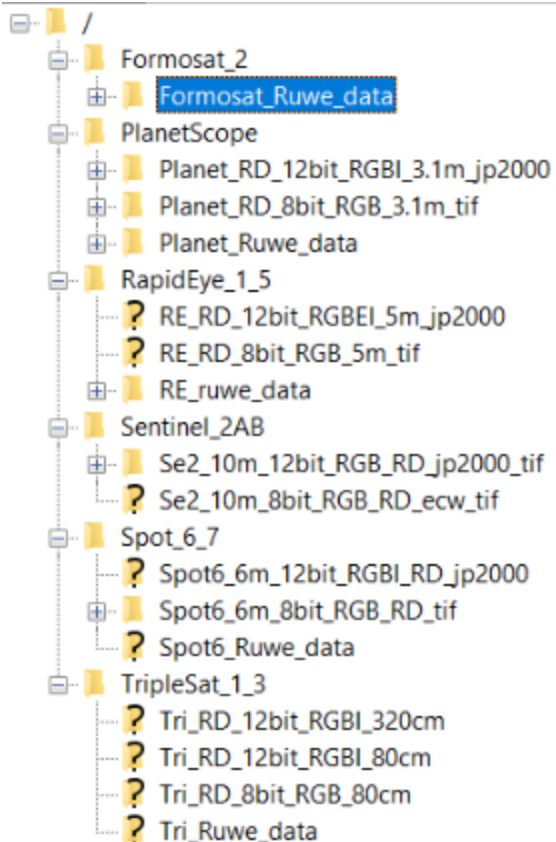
/
Formosat_2
Formosat_Ruwe_data
PlanetScope
Planet_RD_12bit_RGBI_3.1m_jp2000
Planet_RD_8bit_RGB_3.1m_tif
Planet_Ruwe_data
RapidEye_1_5
RE_RD_12bit_RGBEI_5m_jp2000
RE_RD_8bit_RGB_5m_tif
RE_ruwe_data
Sentinel_2AB
Se2_10m_12bit_RGB_RD_jp2000_tif
Se2_10m_8bit_RGB_RD_ecw_tif
Spot_6_7
Spot6_6m_12bit_RGBI_RD_jp2000
Spot6_6m_8bit_RGB_RD_tif
Spot6_Ruwe_data
TripleSat_1_3
Tri_RD_12bit_RGBI_320cm
Tri_RD_12bit_RGBI_80cm
Tri_RD_8bit_RGB_80cm
Tri_Ruwe_data